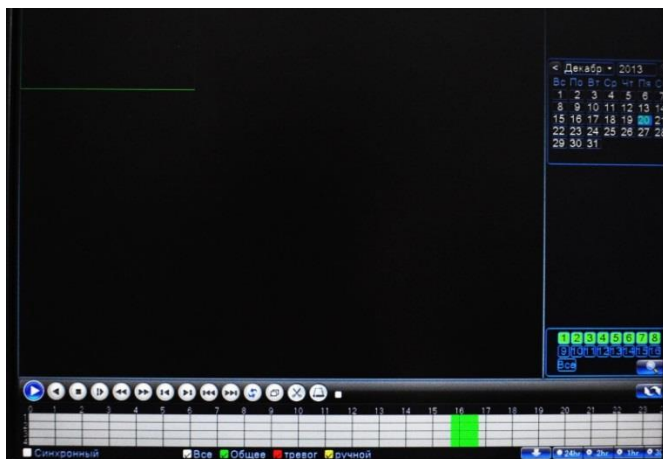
< Декабр ▾ 2013

| Вс | По | Вт | Ср | Чт | Пт | С |
|---|---|---|---|---|---|---|
| 1 | 2 | 3 | 4 | 5 | 6 | 7 |
| 8 | 9 | 10 | 11 | 12 | 13 | 14 |
| 15 | 16 | 17 | 18 | 19 | 20 | 21 |
| 22 | 23 | 24 | 25 | 26 | 27 | 28 |
| 29 | 30 | 31 | | | | |

1 2 3 4 5 6 7 8
9 10 11 12 13 14 15 16
Все

0 1 2 3 4 5 6 7 8 9 10 11 12 13 14 15 16 17 18 19 20 21 22 23

Синхроный Все Общее тревог ручной 24hr 2hr 1hr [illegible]